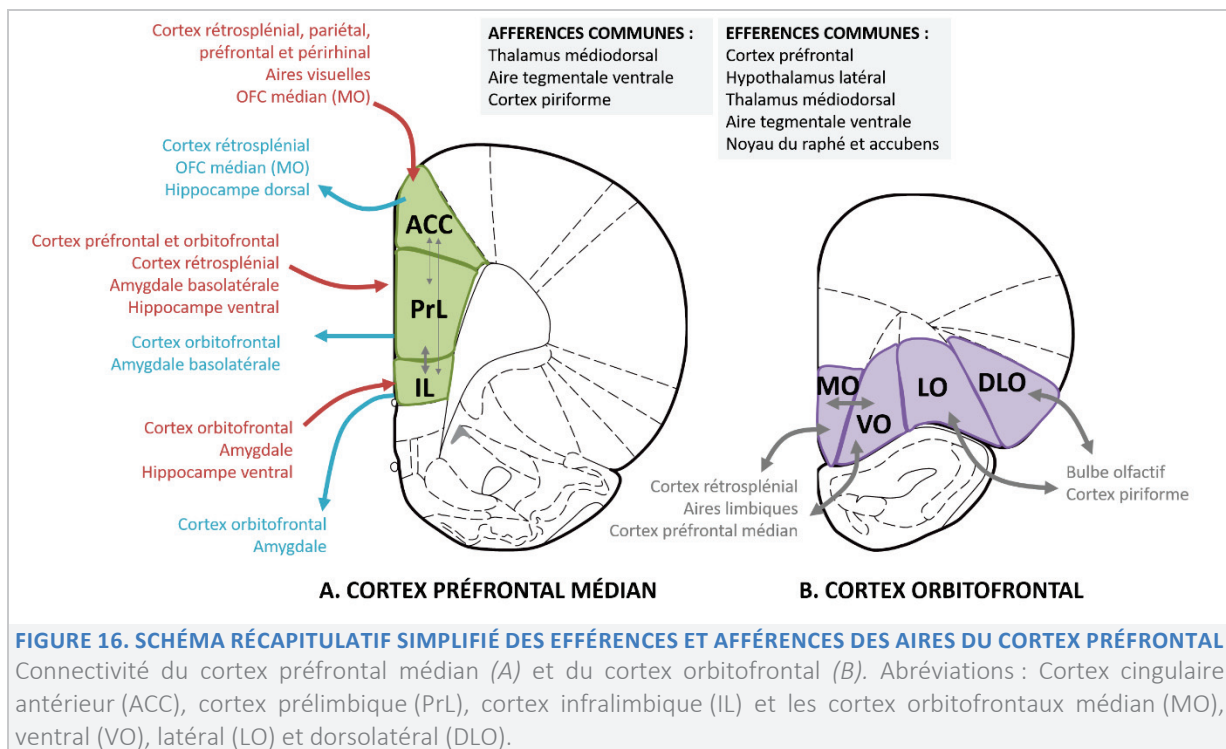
Cortex rétrosplénial, pariétal, préfrontal et périrhinal
Aires visuelles
OFC médian (MO)

Cortex rétrosplénial
OFC médian (MO)
Hippocampe dorsal

Cortex préfrontal et orbitofrontal
Cortex rétrosplénial
Amygdale basolatérale
Hippocampe ventral

Cortex orbitofrontal
Amygdale basolatérale

Cortex orbitofrontal
Amygdale
Hippocampe ventral

Cortex orbitofrontal
Amygdale

AFFERENCES COMMUNES :
Thalamus médiodorsal
Aire tegmentale ventrale
Cortex piriforme

EFFERENCES COMMUNES :
Cortex préfrontal
Hypothalamus latéral
Thalamus médiodorsal
Aire tegmentale ventrale
Noyau du raphé et accubens

ACC
PrL
IL

MO
VO
LO
DLO

Cortex rétrosplénial
Aires limbiques
Cortex préfrontal médian

Bulbe olfactif
Cortex piriforme

A. CORTEX PRÉFRONTAL MÉDIAN

B. CORTEX ORBITOFRONTAL

FIGURE 16. SCHÉMA RÉCAPITULATIF SIMPLIFIÉ DES EFFÉRENCES ET AFFÉRENCES DES AIRES DU CORTEX PRÉFRONTAL
Connectivité du cortex préfrontal médian *(A)* et du cortex orbitofrontal *(B)*. Abréviations : Cortex cingulaire antérieur (ACC), cortex prélimbique (PrL), cortex infralimbique (IL) et les cortex orbitofrontaux médian (MO), ventral (VO), latéral (LO) et dorsolatéral (DLO).